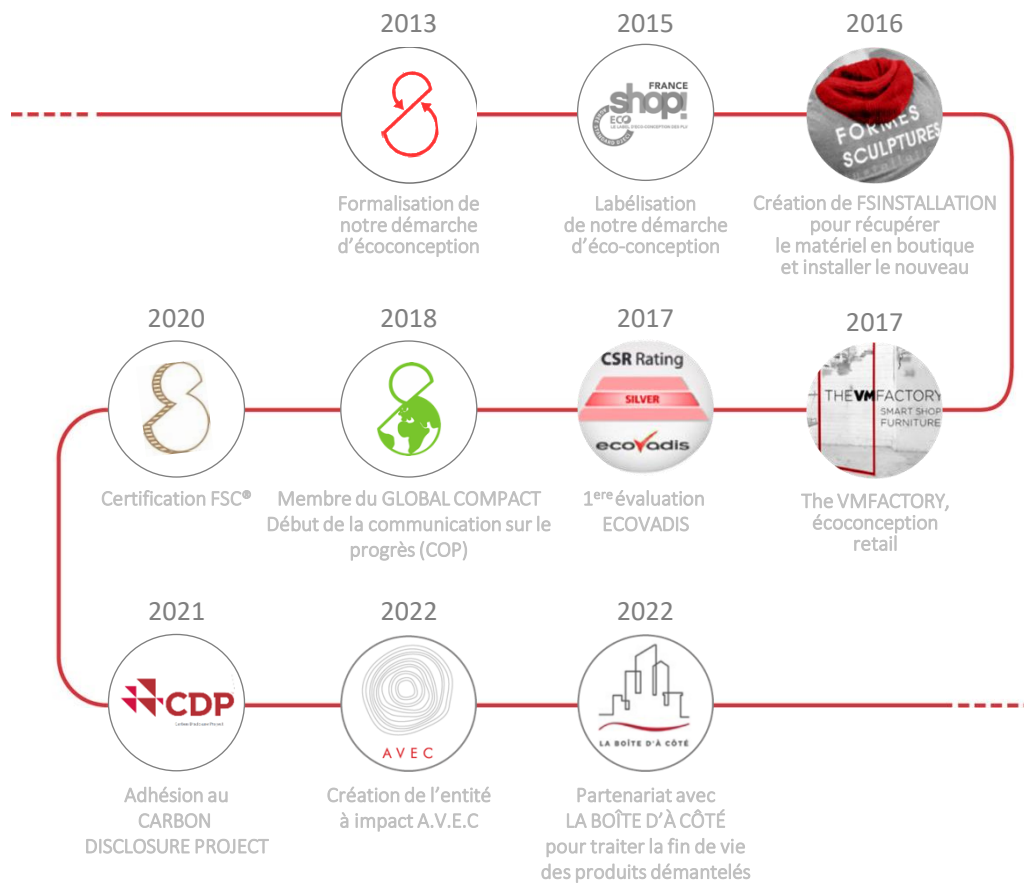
2013

Formalisation de notre démarche d'écoconception

2015

FRANCE shop! ECO

Labélisation de notre démarche d'éco-conception

2016

FORMES SCULPTURES

Création de FSINSTALLATION pour récupérer le matériel en boutique et installer le nouveau

2020

Certification FSC®

2018

Membre du GLOBAL COMPACT Début de la communication sur le progrès (COP)

2017

CSR Rating SILVER ecovadis

$1^{ere}$ évaluation ECOVADIS

2017

THE VM FACTORY SMART SHOP FURNITURE

The VMFACTORY, écoconception retail

2021

CDP

Adhésion au CARBON DISCLOSURE PROJECT

2022

AVEC

Création de l'entité à impact A.V.E.C

2022

LA BOÎTE D'À CÔTÉ

Partenariat avec LA BOÎTE D'À CÔTÉ pour traiter la fin de vie des produits démantelés